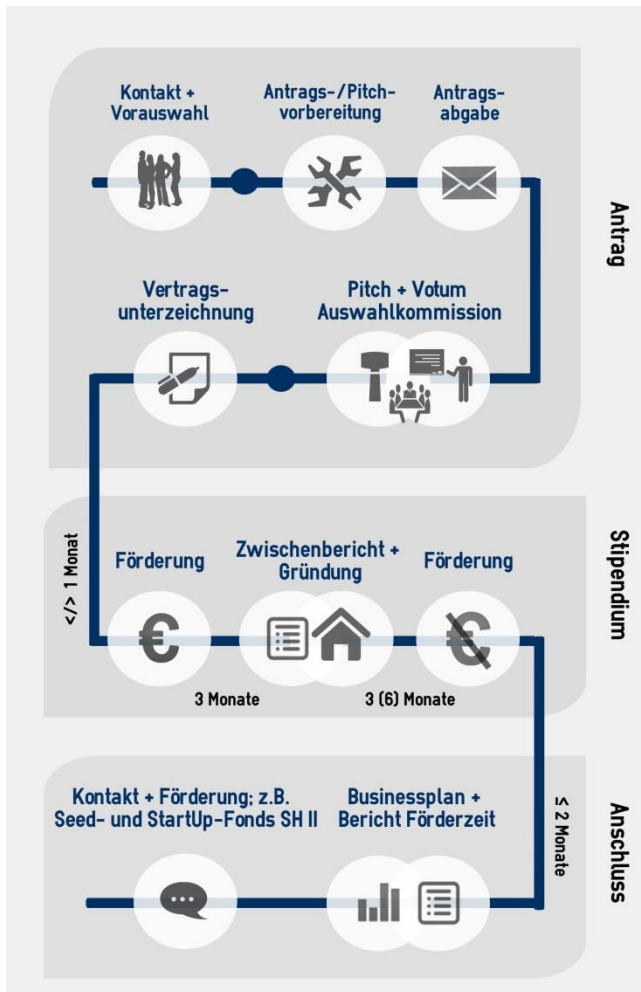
Antrag

Kontakt + Vorauswahl

Antrags-/Pitch-vorbereitung

Antrags-abgabe

Vertrags-unterzeichnung

Pitch + Votum Auswahlkommission

Stipendium

</> 1 Monat

Förderung

Zwischenbericht + Gründung

Förderung

€

€

3 Monate

3 (6) Monate

Anschluss

≤ 2 Monate

Kontakt + Förderung; z.B. Seed- und StartUp-Fonds SH II

Businessplan + Bericht Förderzeit